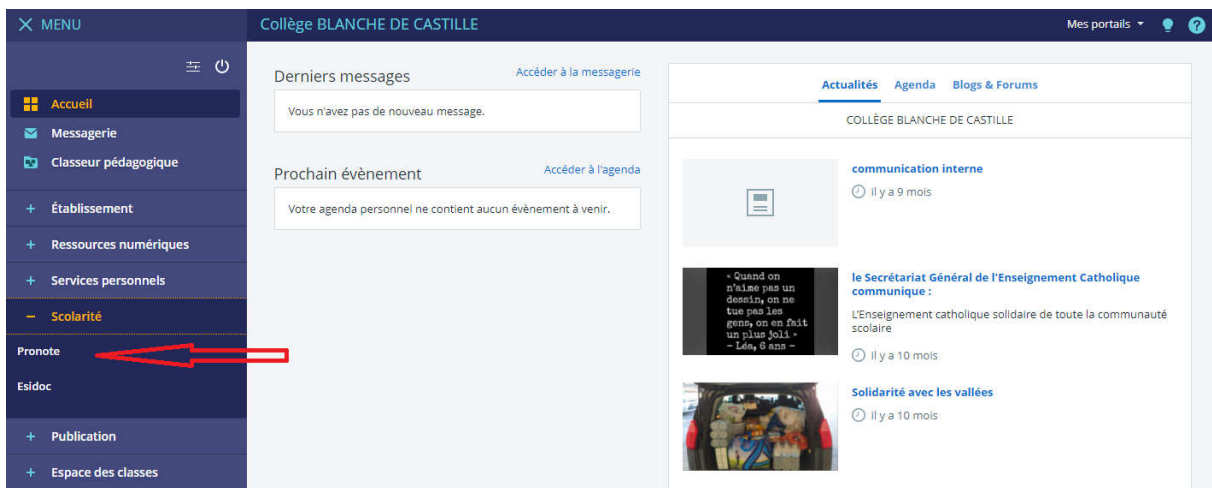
✕ MENU

Collège BLANCHE DE CASTILLE

Mes portails ▾

?

Accueil

Messagerie

Classeur pédagogique

+ Établissement

+ Ressources numériques

+ Services personnels

− Scolarité

Pronote

Esidoc

+ Publication

+ Espace des classes

Derniers messages

Accéder à la messagerie

Vous n'avez pas de nouveau message.

Prochain évènement

Accéder à l'agenda

Votre agenda personnel ne contient aucun évènement à venir.

Actualités Agenda Blogs & Forums

COLLÈGE BLANCHE DE CASTILLE

communication interne

il y a 9 mois

« Quand on n'aime pas un dessin, on ne tue pas les gens, on en fait un plus joli » – Léa, 6 ans –

le Secrétariat Général de l'Enseignement Catholique communique :

L'Enseignement catholique solidaire de toute la communauté scolaire

il y a 10 mois

Solidarité avec les vallées

il y a 10 mois